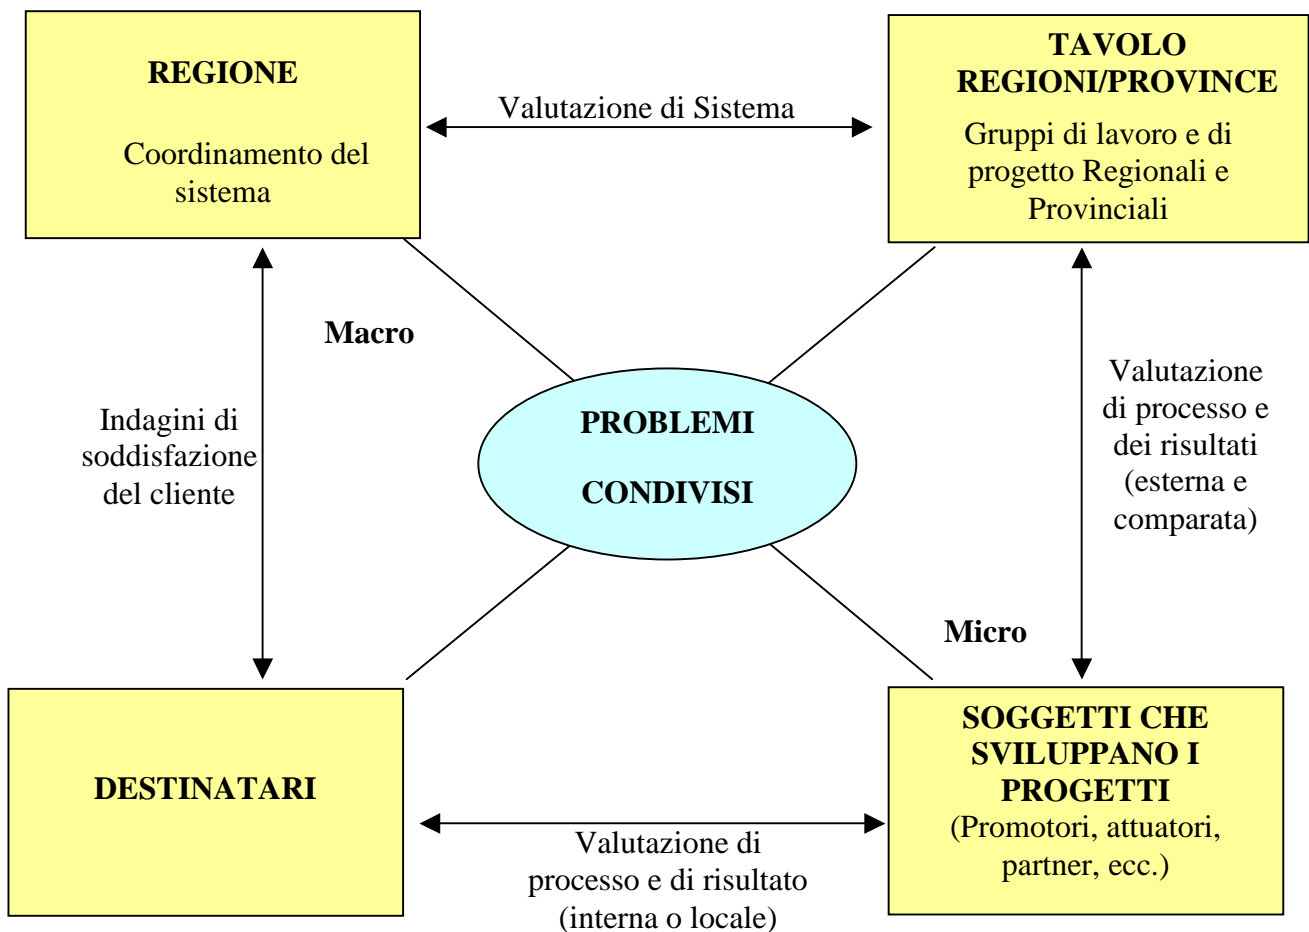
REGIONE

Coordinamento del sistema

Valutazione di Sistema

TAVOLO REGIONI/PROVINCE

Gruppi di lavoro e di progetto Regionali e Provinciali

Macro

Indagini di soddisfazione del cliente

PROBLEMI

CONDIVISI

Valutazione di processo e dei risultati (esterna e comparata)

Micro

DESTINATARI

Valutazione di processo e di risultato (interna o locale)

SOGGETTI CHE SVILUPPANO I PROGETTI

(Promotori, attuatori, partner, ecc.)